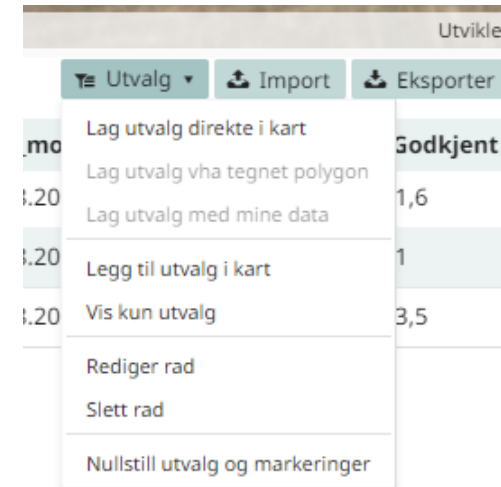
Utvikle

Utvalg ▾ Import Eksporter

_mo
Godkjent

Lag utvalg direkte i kart
Lag utvalg vha tegnet polygon
Lag utvalg med mine data

Legg til utvalg i kart
Vis kun utvalg

Rediger rad
Slett rad

Nullstill utvalg og markeringer

|  |  |
|---|---|
| .20 | 1,6 |
| .20 | 1 |
| .20 | 3,5 |